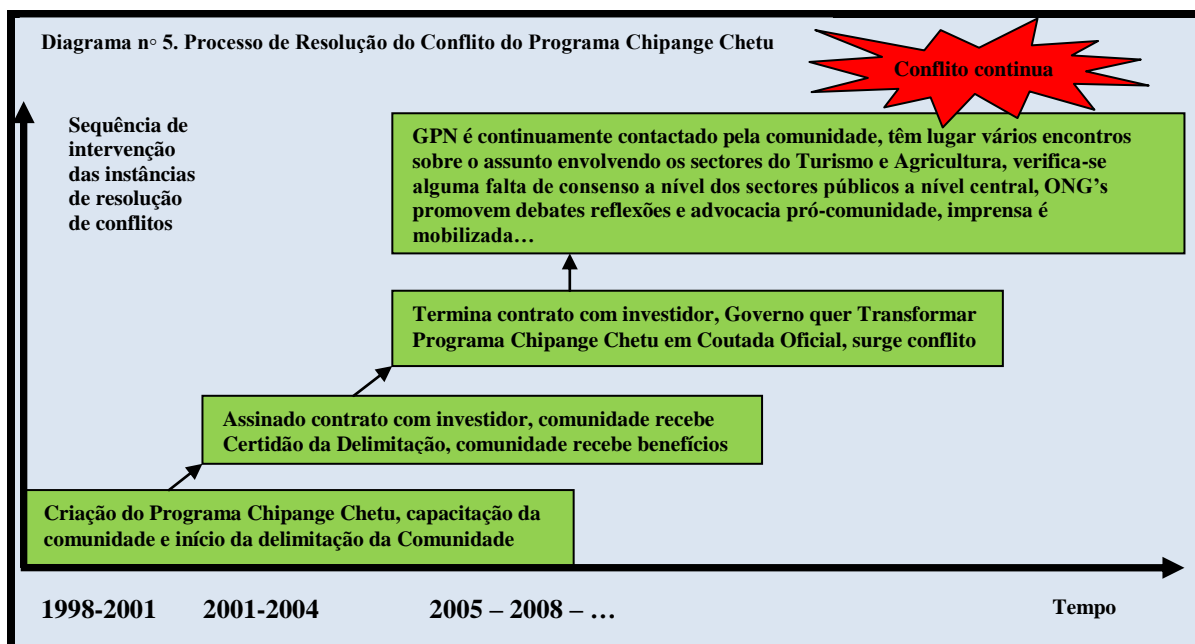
Diagrama n◦ 5. Processo de Resolução do Conflito do Programa Chipange Chetu

Conflito continua

Sequência de intervenção das instâncias de resolução de conflitos

GPN é continuamente contactado pela comunidade, têm lugar vários encontros sobre o assunto envolvendo os sectores do Turismo e Agricultura, verifica-se alguma falta de consenso a nível dos sectores públicos a nível central, ONG's promovem debates reflexões e advocacia pró-comunidade, imprensa é mobilizada…

Termina contrato com investidor, Governo quer Transformar Programa Chipange Chetu em Coutada Oficial, surge conflito

Assinado contrato com investidor, comunidade recebe Certidão da Delimitação, comunidade recebe benefícios

Criação do Programa Chipange Chetu, capacitação da comunidade e início da delimitação da Comunidade

1998-2001 2001-2004 2005 – 2008 – …

Tempo